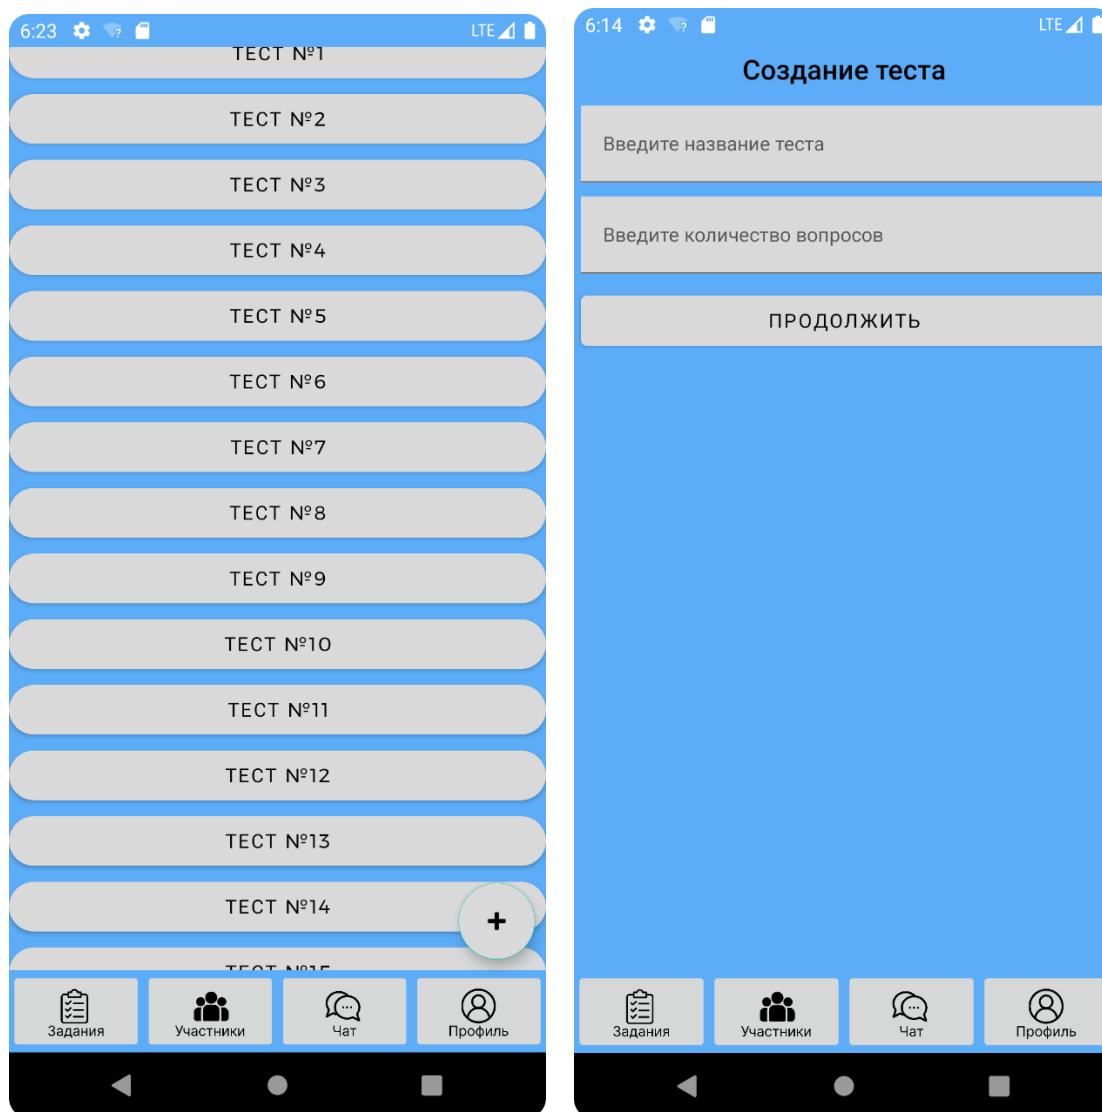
6:23 LTE

ТЕСТ №1

ТЕСТ №2

ТЕСТ №3

ТЕСТ №4

ТЕСТ №5

ТЕСТ №6

ТЕСТ №7

ТЕСТ №8

ТЕСТ №9

ТЕСТ №10

ТЕСТ №11

ТЕСТ №12

ТЕСТ №13

ТЕСТ №14

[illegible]

+

Задания Участники Чат Профиль

6:14 LTE

Создание теста

Введите название теста

Введите количество вопросов

ПРОДОЛЖИТЬ

Задания Участники Чат Профиль